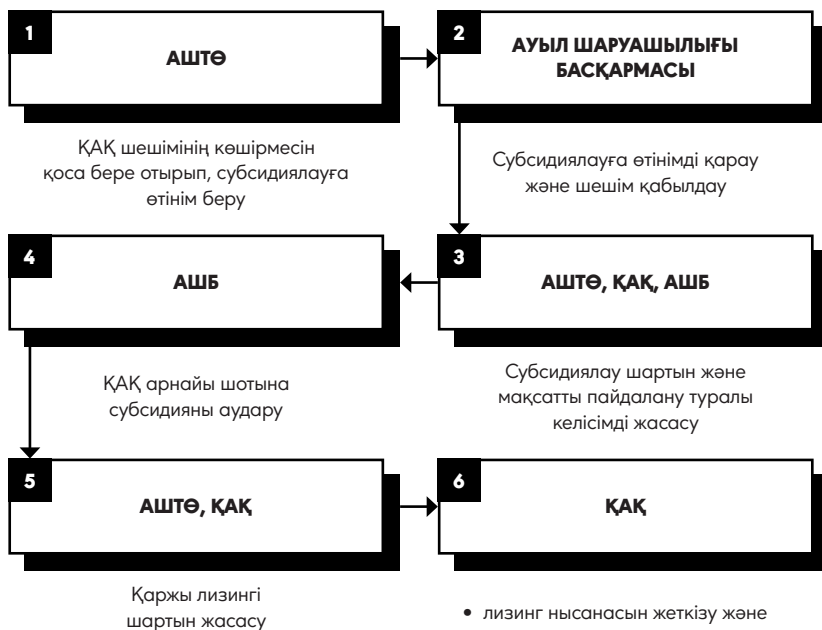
1

АШТӨ

2

АУЫЛ ШАРУАШЫЛЫҒЫ БАСҚАРМАСЫ

ҚАҚ шешімінің көшірмесін қоса бере отырып, субсидиялауға өтінім беру

Субсидиялауға өтінімді қарау және шешім қабылдау

4

АШБ

3

АШТӨ, ҚАҚ, АШБ

ҚАҚ арнайы шотына субсидияны аудару

Субсидиялау шартын және мақсатты пайдалану туралы келісімді жасасу

5

АШТӨ, ҚАҚ

6

ҚАҚ

Қаржы лизингі шартын жасасу

• лизинг нысанасын жеткізу және